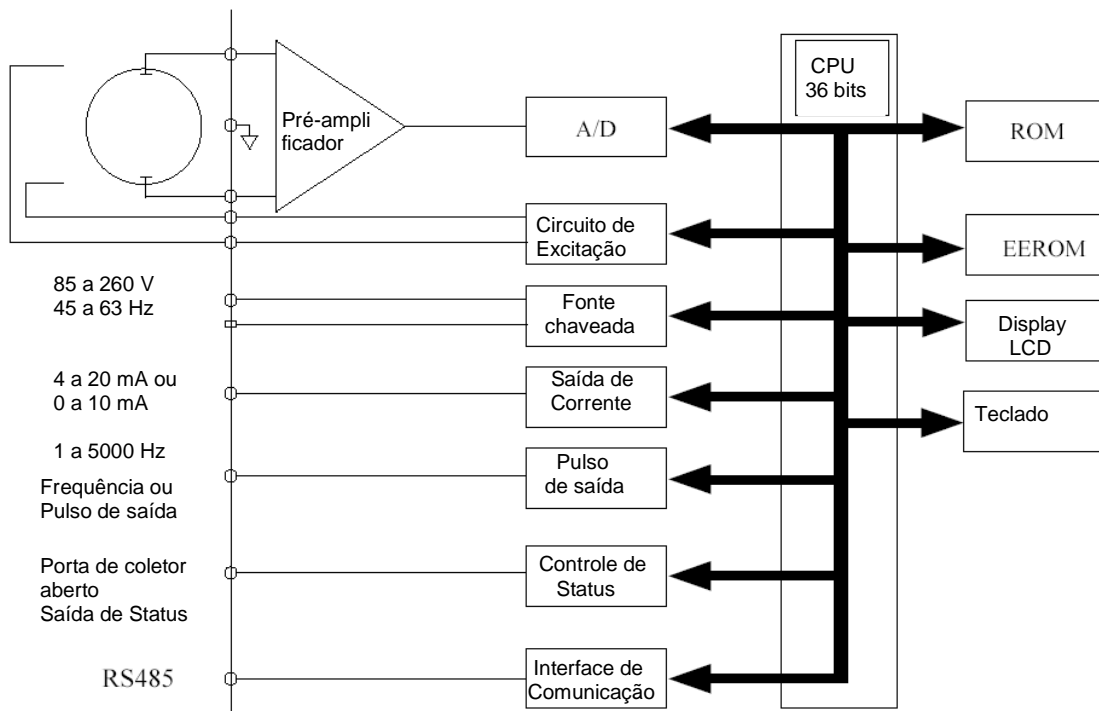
Pré-amplificador

A/D

CPU
36 bits

ROM

Circuito de
Excitação

EEROM

85 a 260 V
45 a 63 Hz

Fonte
chaveada

Display
LCD

4 a 20 mA ou
0 a 10 mA

Saída de
Corrente

Teclado

1 a 5000 Hz

Frequência ou
Pulso de saída

Pulso
de saída

Porta de coletor
aberto
Saída de Status

Controle de
Status

RS485

Interface de
Comunicação